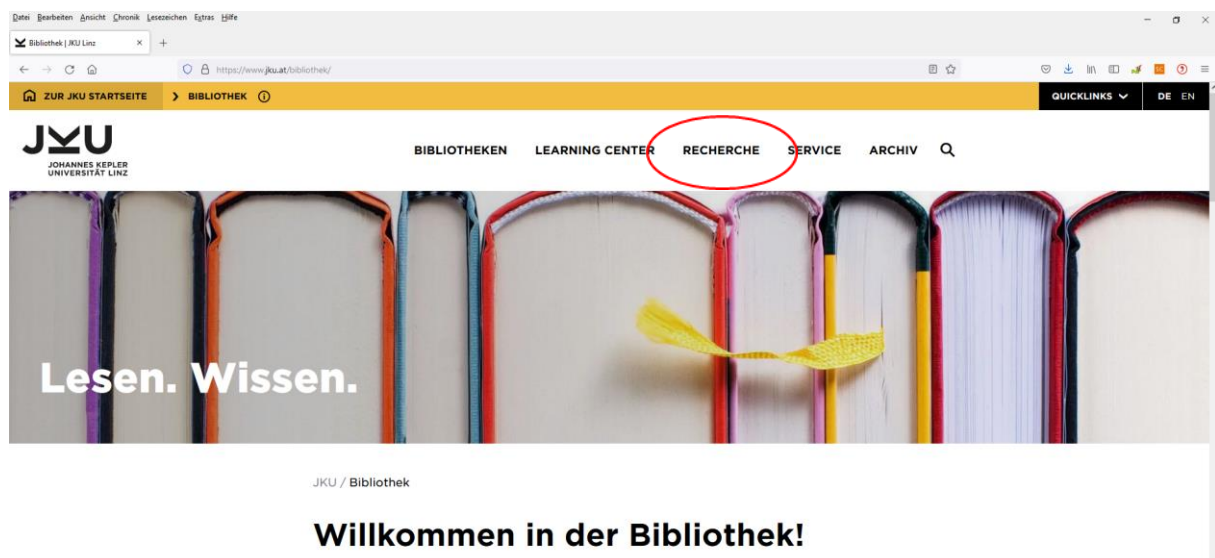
Datei Bearbeiten Ansicht Chronik Lesezeichen Extras Hilfe

Bibliothek | JKU Linz

https://www.jku.at/bibliothek/

ZUR JKU STARTSEITE > BIBLIOTHEK

QUICKLINKS DE EN

JKU JOHANNES KEPLER UNIVERSITÄT LINZ

BIBLIOTHEKEN LEARNING CENTER RECHERCHE SERVICE ARCHIV

Lesen. Wissen.

JKU / Bibliothek

Willkommen in der Bibliothek!